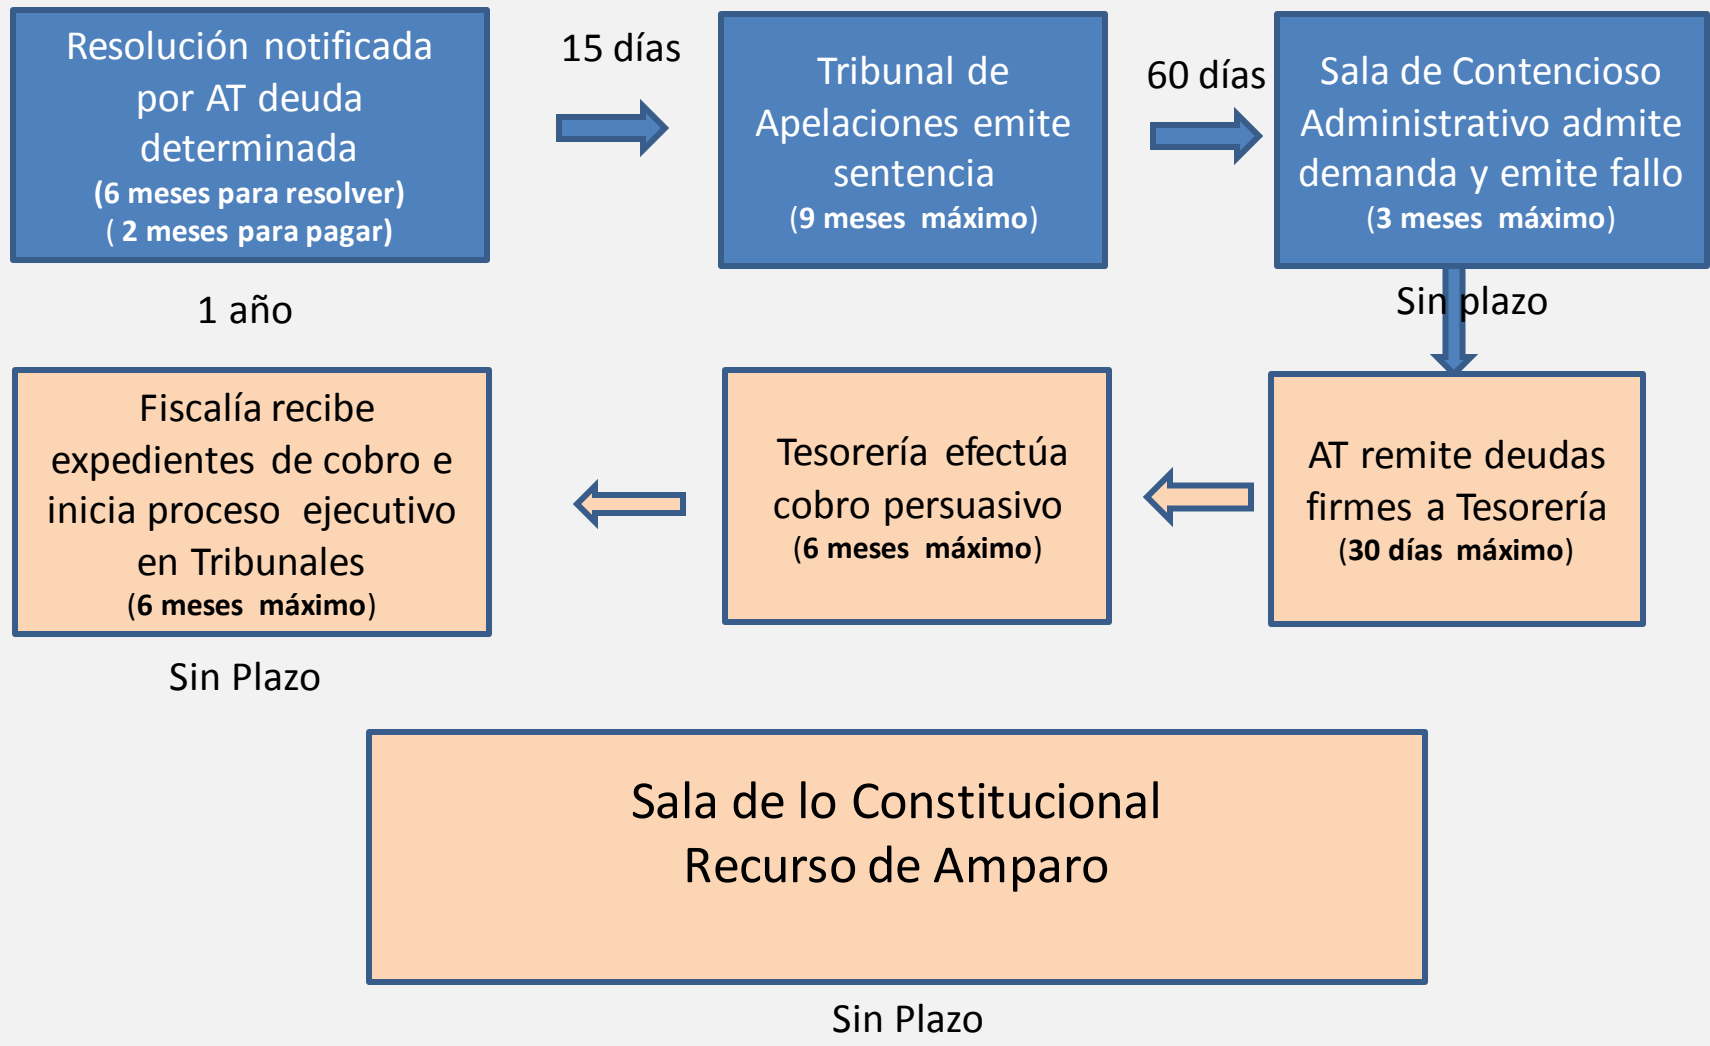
Resolución notificada por AT deuda determinada
(6 meses para resolver)
( 2 meses para pagar)

15 días

Tribunal de Apelaciones emite sentencia
(9 meses máximo)

60 días

Sala de Contencioso Administrativo admite demanda y emite fallo
(3 meses máximo)

1 año

Sin plazo

Fiscalía recibe expedientes de cobro e inicia proceso ejecutivo en Tribunales
(6 meses máximo)

Tesorería efectúa cobro persuasivo
(6 meses máximo)

AT remite deudas firmes a Tesorería
(30 días máximo)

Sin Plazo

Sala de lo Constitucional
Recurso de Amparo

Sin Plazo